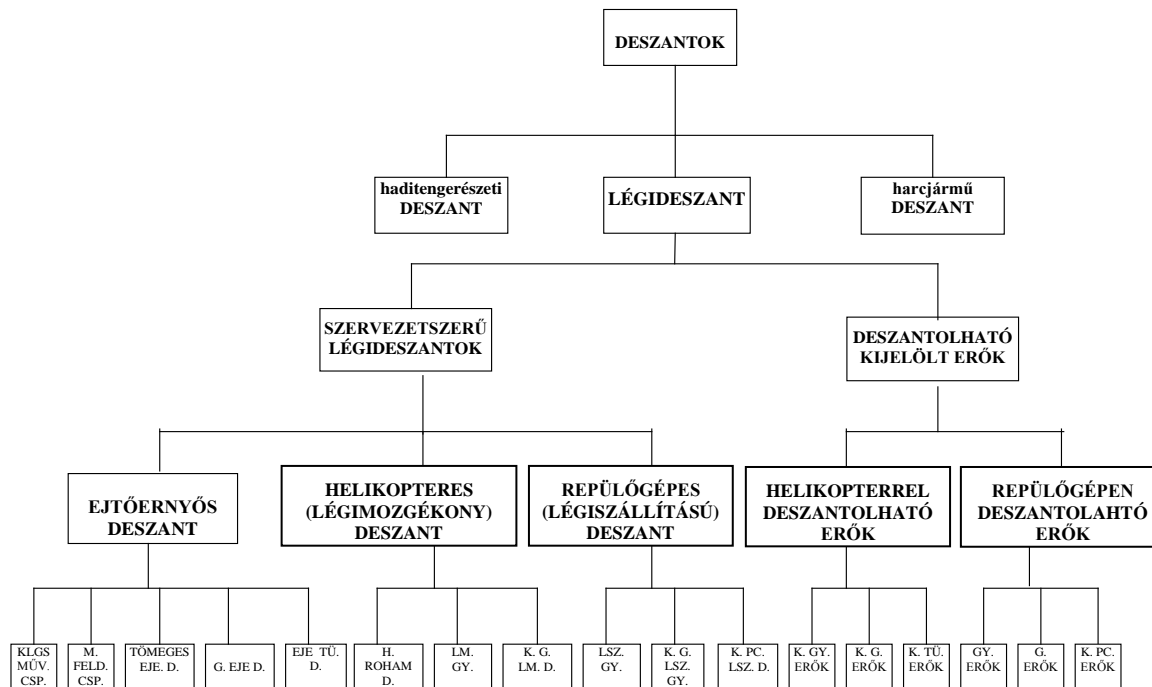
DESZANTOK

haditengerészeti DESZANT

LÉGIDESZANT

harcjármű DESZANT

SZERVEZETSZERŰ LÉGIDESZANTOK

DESZANTOLHATÓ KIJELÖLT ERŐK

EJTŐERNYŐS DESZANT

HELIKOPTERES (LÉGIMOZGÉKONY) DESZANT

REPÜLŐGÉPES (LÉGISZÁLLÍTÁSÚ) DESZANT

HELIKOPTERREL DESZANTOLHATÓ ERŐK

REPÜLŐGÉPEN DESZANTOLAHTÓ ERŐK

KLGS MŰV. CSP.

M. FELD. CSP.

TÖMEGES EJE. D.

G. EJE D.

EJE TÜ. D.

H. ROHAM D.

LM. GY.

K. G. LM. D.

LSZ. GY.

K. G. LSZ. GY.

K. PC. LSZ. D.

K. GY. ERŐK

K. G. ERŐK

K. TÜ. ERŐK

GY. ERŐK

G. ERŐK

K. PC. ERŐK